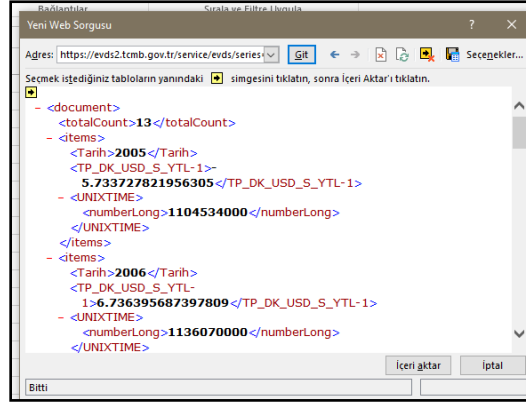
Bağlantılar Sırala ve Filtre Uygula

Yeni Web Sorgusu ? ✕

Adres: https://evds2.tcmb.gov.tr/service/evds/series= Git Seçenekler...

Seçmek istediğiniz tabloların yanındaki simgesini tıklatın, sonra İçeri Aktar'ı tıklatın.

- <document>
<totalCount>13</totalCount>
- <items>
<Tarih>2005</Tarih>
<TP_DK_USD_S_YTL-1>5.733727821956305</TP_DK_USD_S_YTL-1>
- <UNIXTIME>
<numberLong>1104534000</numberLong>
</UNIXTIME>
</items>
- <items>
<Tarih>2006</Tarih>
<TP_DK_USD_S_YTL-1>6.736395687397809</TP_DK_USD_S_YTL-1>
- <UNIXTIME>
<numberLong>1136070000</numberLong>
</UNIXTIME>

İçeri aktar İptal

Bitti